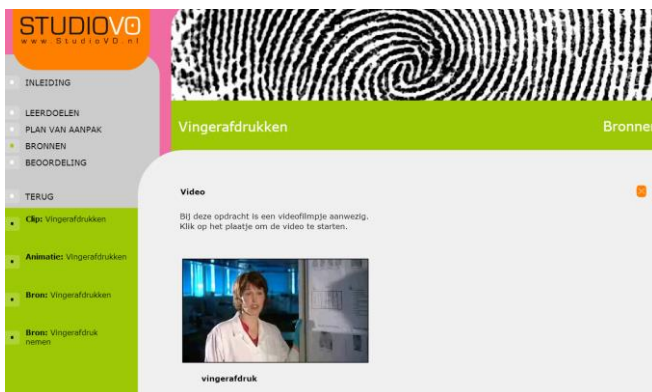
STUDIOVO
www.StudioVO.nl

INLEIDING

LEERDOELEN
PLAN VAN AANPAK
BRONNEN
BEOORDELING

TERUG

Clip: Vingerafdrukken

Animatie: Vingerafdrukken

Bron: Vingerafdrukken

Bron: Vingerafdruk nemen

Vingerafdrukken

Bronnen

Video

Bij deze opdracht is een videofilmpje aanwezig.
Klik op het plaatje om de video te starten.

vingerafdruk